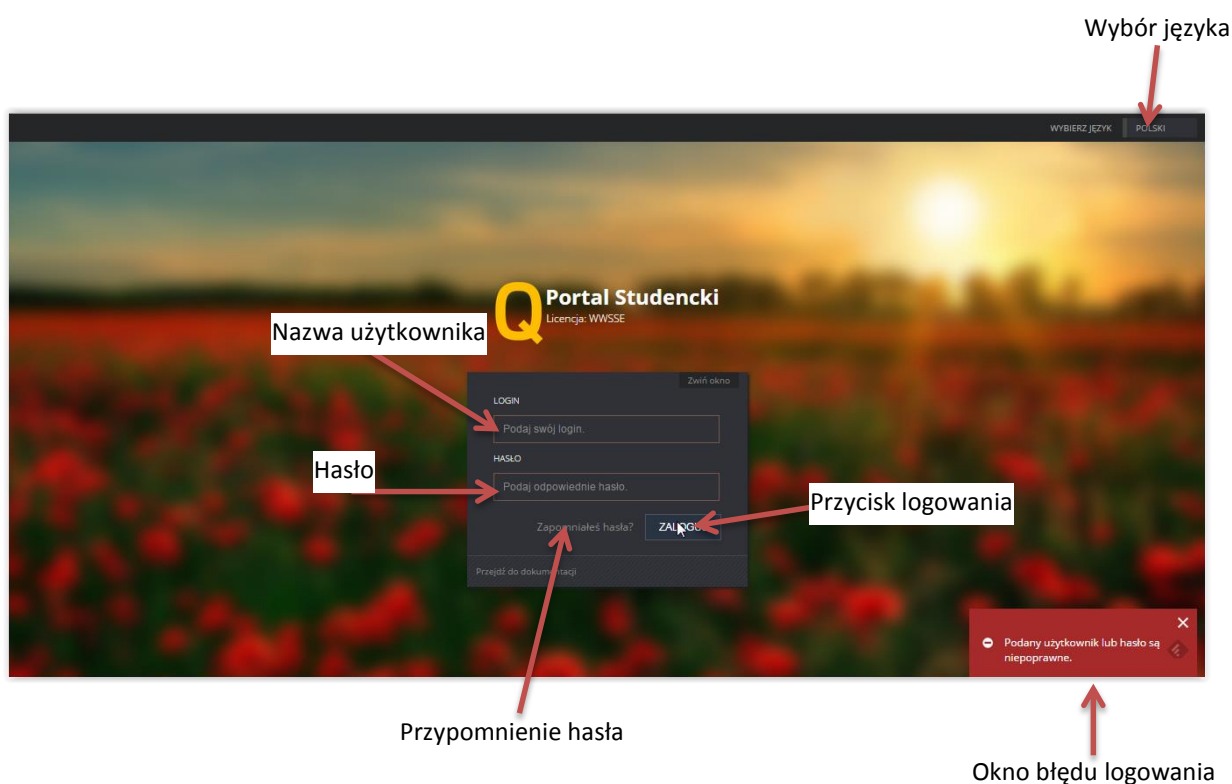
Wybór języka

WYBIERZ JĘZYK POLSKI

Q Portal Studencki
Licencja: WWSSE

Nazwa użytkownika

Zwiń okno

LOGIN

Podaj swój login.

Hasło

HASŁO

Podaj odpowiednie hasło.

Przycisk logowania

Zapomniałeś hasła? ZALOG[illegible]

Przejdź do dokum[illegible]tacji

Podany użytkownik lub hasło są niepoprawne.

Przypomnienie hasła

Okno błędu logowania